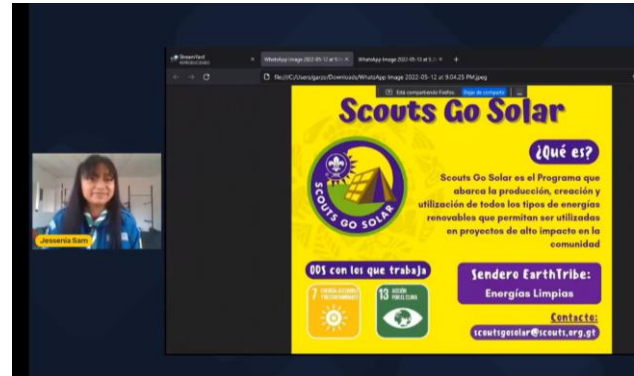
StreamYard

WhatsApp Image 2022-05-12 at 9.0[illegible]

WhatsApp Image 2022-05-12 at 9.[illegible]

file:///C:/Users/garzo/Downloads/WhatsApp Image 2022-05-12 at 9.04.25 PM.jpeg

Está compartiendo Firefox. Dejar de compartir

Scouts Go Solar

¿Qué es?

SCOUTS GO SOLAR

Scouts Go Solar es el Programa que abarca la producción, creación y utilización de todos los tipos de energías renovables que permitan ser utilizadas en proyectos de alto impacto en la comunidad

ODS con los que trabaja

7 ENERGÍA ASEQUIBLE Y NO CONTAMINANTE

13 ACCIÓN POR EL CLIMA

Sendero EarthTribe:
Energías Limpias

Contacto:
scoutsgosolar@scouts.org.gt

Jessenia Sam